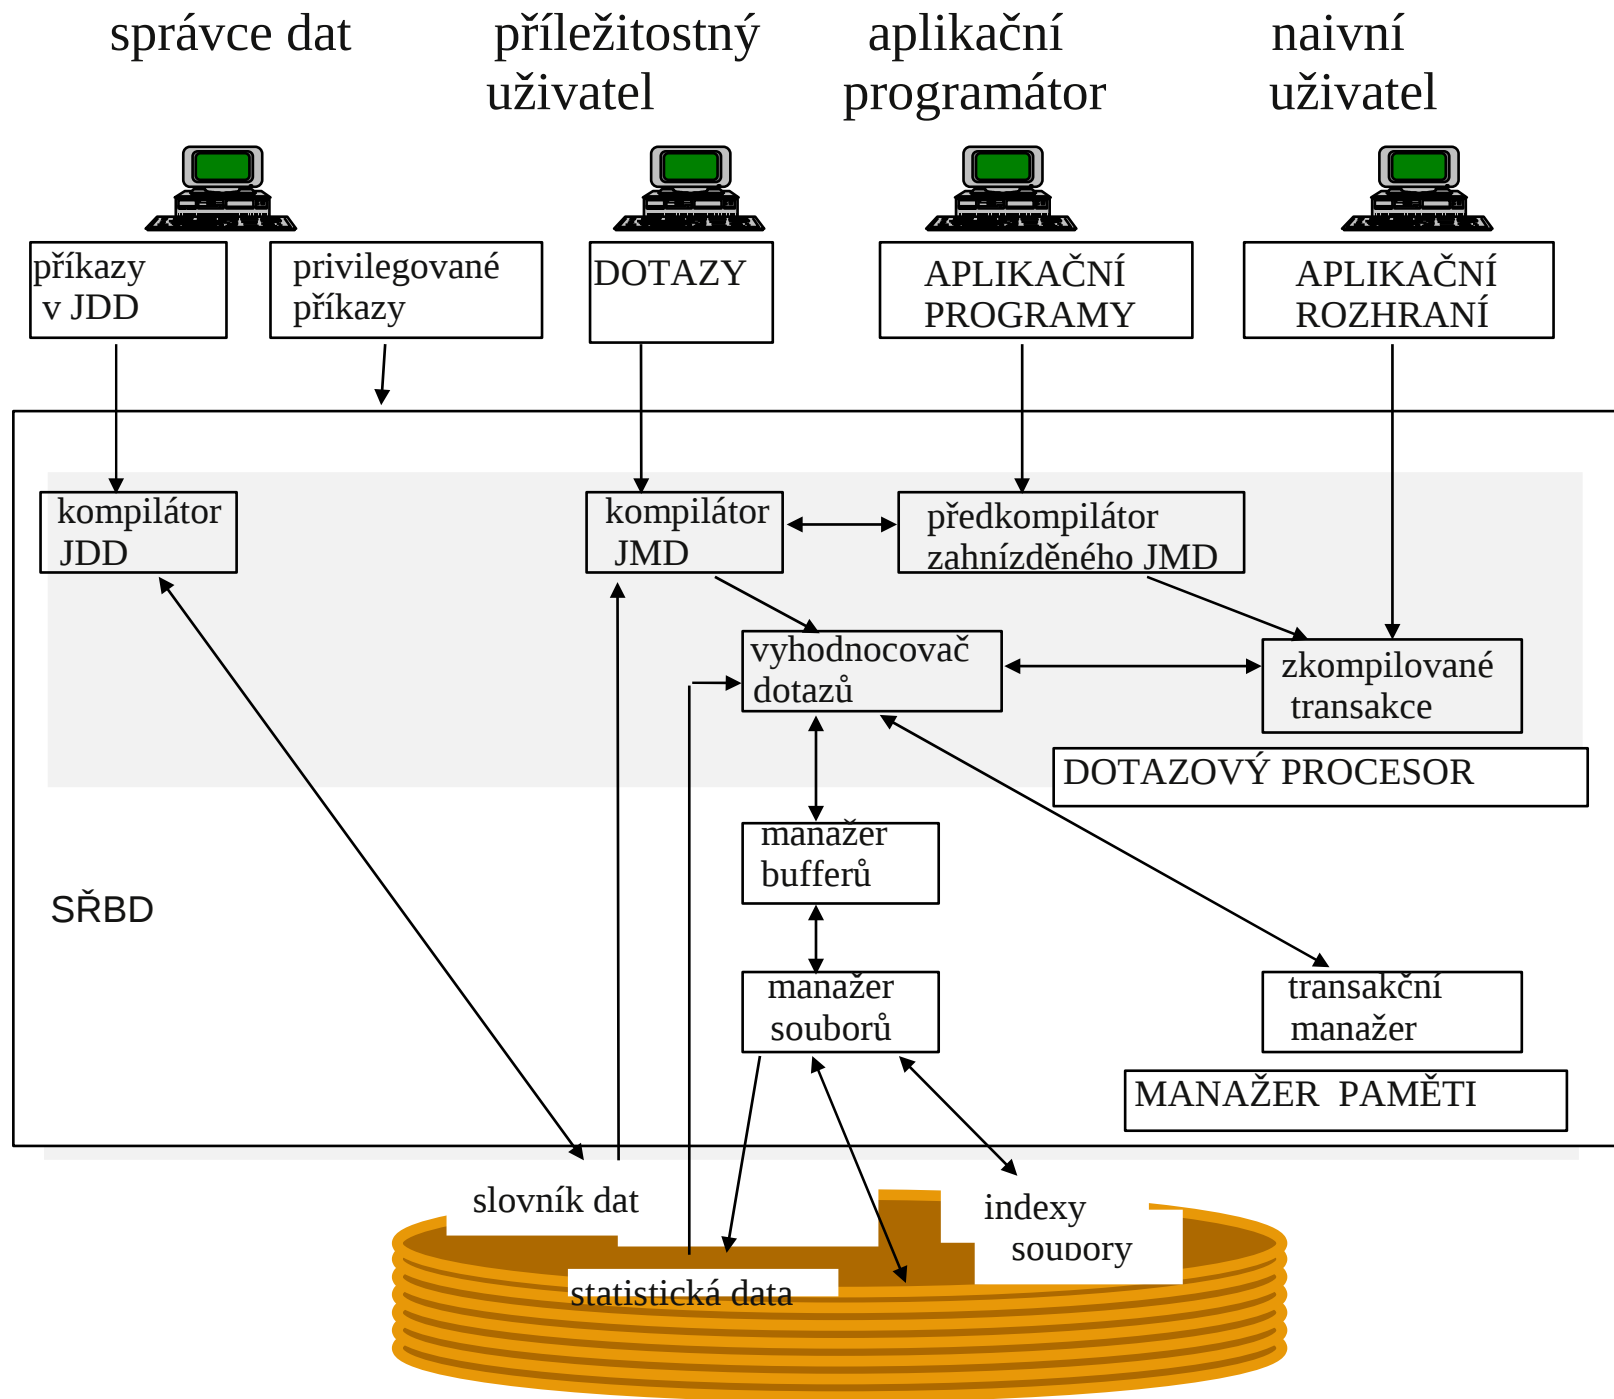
správce dat

příležitostný uživatel

aplikační programátor

naivní uživatel

příkazy v JDD

privilegované příkazy

DOTAZY

APLIKAČNÍ PROGRAMY

APLIKAČNÍ ROZHRANÍ

kompilátor JDD

kompilátor JMD

předkompilátor zahnízděného JMD

vyhodnocovač dotazů

zkompilované transakce

DOTAZOVÝ PROCESOR

manažer bufferů

SŘBD

manažer souborů

transakční manažer

MANAŽER PAMĚTI

slovník dat

indexy soubory

statistická data